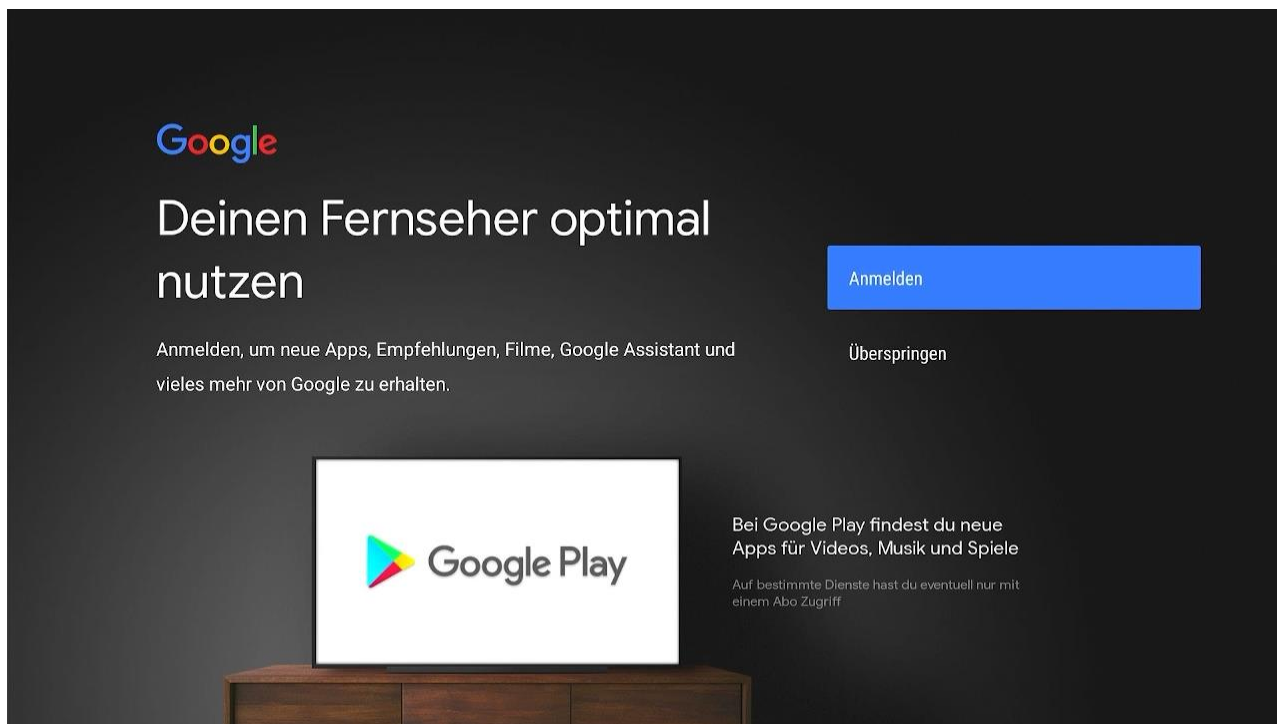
Google

Deinen Fernseher optimal nutzen

Anmelden, um neue Apps, Empfehlungen, Filme, Google Assistant und vieles mehr von Google zu erhalten.

Anmelden

Überspringen

Google Play

Bei Google Play findest du neue Apps für Videos, Musik und Spiele

Auf bestimmte Dienste hast du eventuell nur mit einem Abo Zugriff